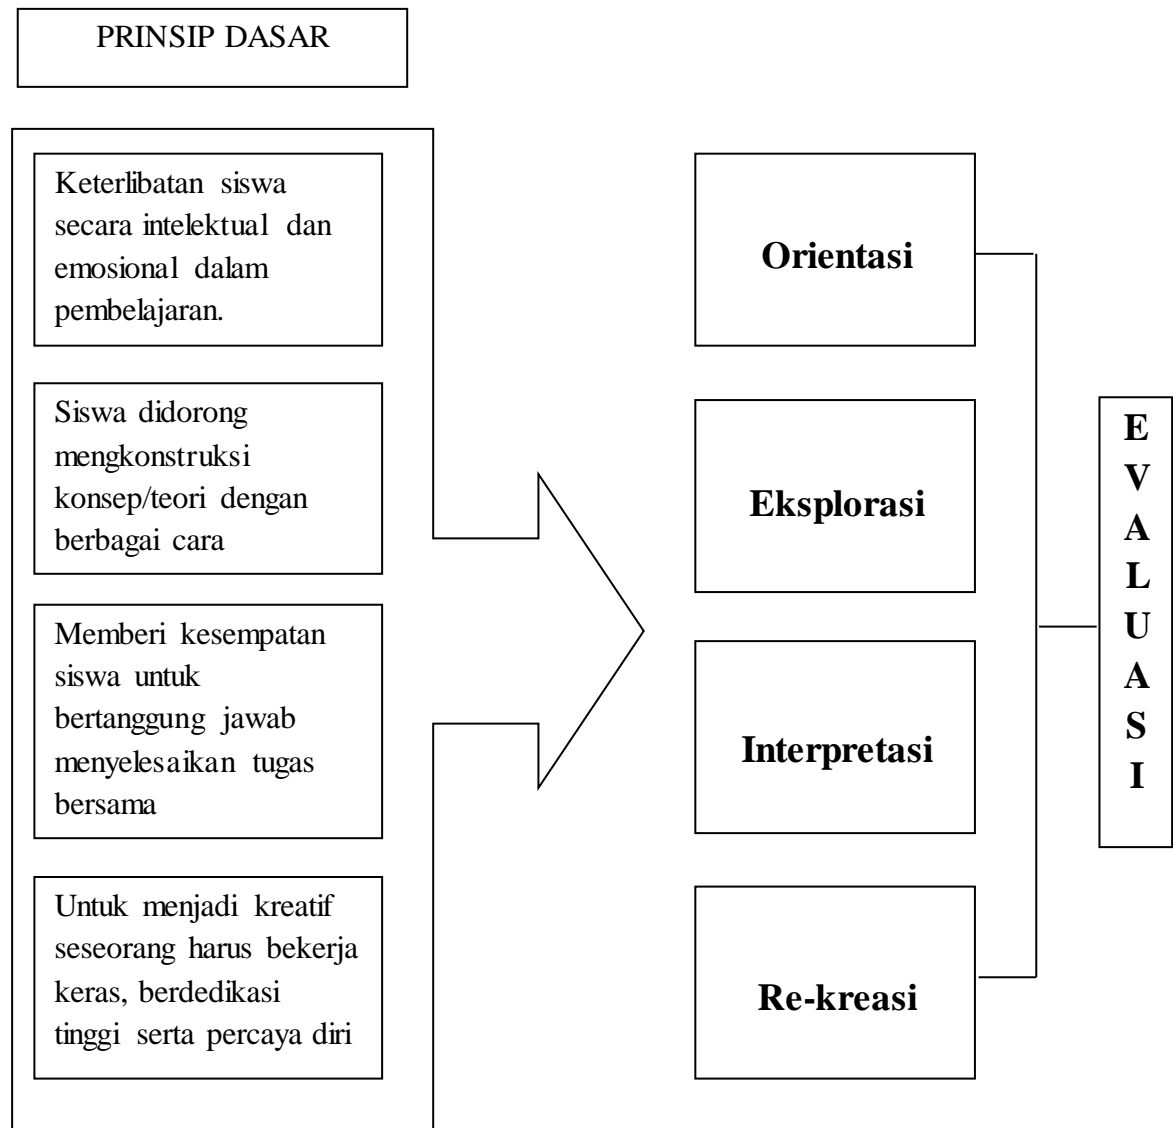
PRINSIP DASAR

Keterlibatan siswa secara intelektual dan emosional dalam pembelajaran.

Siswa didorong mengkonstruksi konsep/teori dengan berbagai cara

Memberi kesempatan siswa untuk bertanggung jawab menyelesaikan tugas bersama

Untuk menjadi kreatif seseorang harus bekerja keras, berdedikasi tinggi serta percaya diri

**Orientasi**

**Eksplorasi**

**Interpretasi**

**Re-kreasi**

**E V A L U A S I**